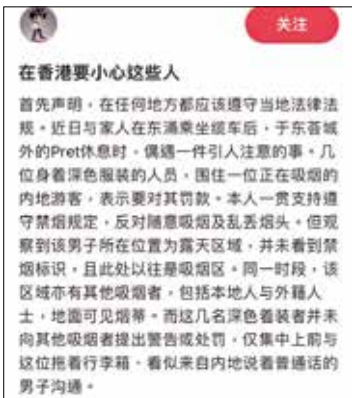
关注

在香港要小心这些人

首先声明，在任何地方都应该遵守当地法律法规。近日与家人在东涌乘坐缆车后，于东荟城外的Pret休息时，偶遇一件引人注意的事。几位身着深色服装的人员，围住一位正在吸烟的内地游客，表示要对其罚款。本人一贯支持遵守禁烟规定，反对随意吸烟及乱丢烟头。但观察到该男子所在位置为露天区域，并未看到禁烟标识，且此处以往是吸烟区。同一时段，该区域亦有其他吸烟者，包括本地人与外籍人士，地面可见烟蒂。而这几名深色着装者并未向其他吸烟者提出警告或处罚，仅集中上前与这位拖着行李箱，看似来自内地说着普通话的男子沟通。